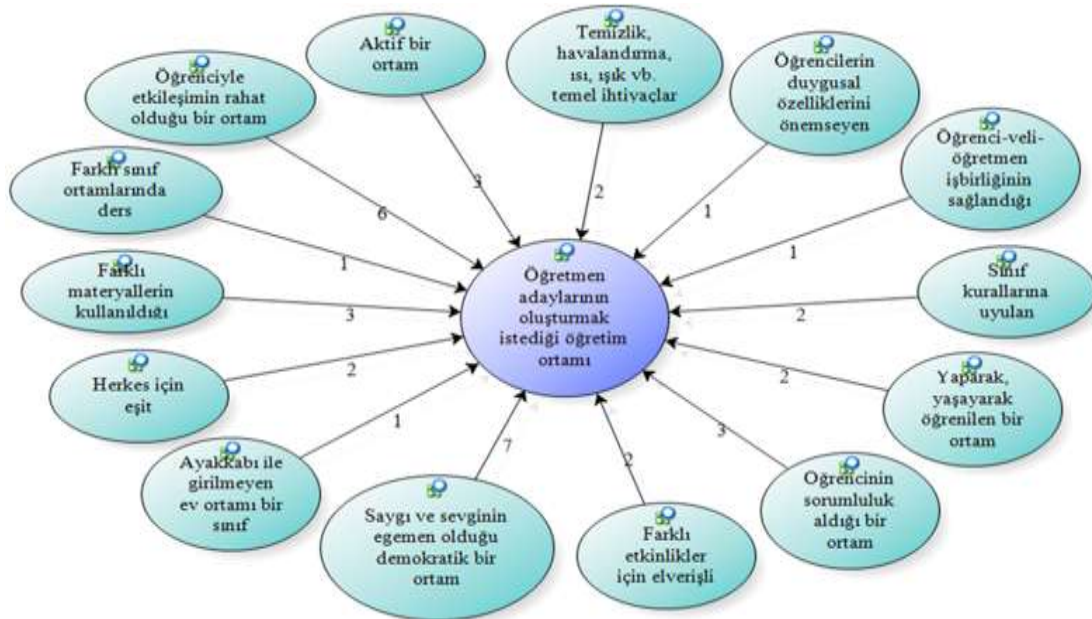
Öğretmen adaylarının oluşturmak istediği öğretim ortamı

Aktif bir ortam
3

Temizlik, havalandırma, ısı, ışık vb. temel ihtiyaçlar
2

Öğrencilerin duygusal özelliklerini önemseyen
1

Öğrenci-veli-öğretmen işbirliğinin sağlandığı
1

Sınıf kurallarına uyulan
2

Yaparak, yaşayarak öğrenilen bir ortam
2

Öğrencinin sorumluluk aldığı bir ortam
3

Farklı etkinlikler için elverişli
2

Saygı ve sevginin egemen olduğu demokratik bir ortam
7

Ayakkabı ile girilmeyen ev ortamı bir sınıf
1

Herkes için eşit
2

Farklı materyallerin kullanıldığı
3

Farklı sınıf ortamlarında ders
1

Öğrenciyle etkileşimin rahat olduğu bir ortam
6